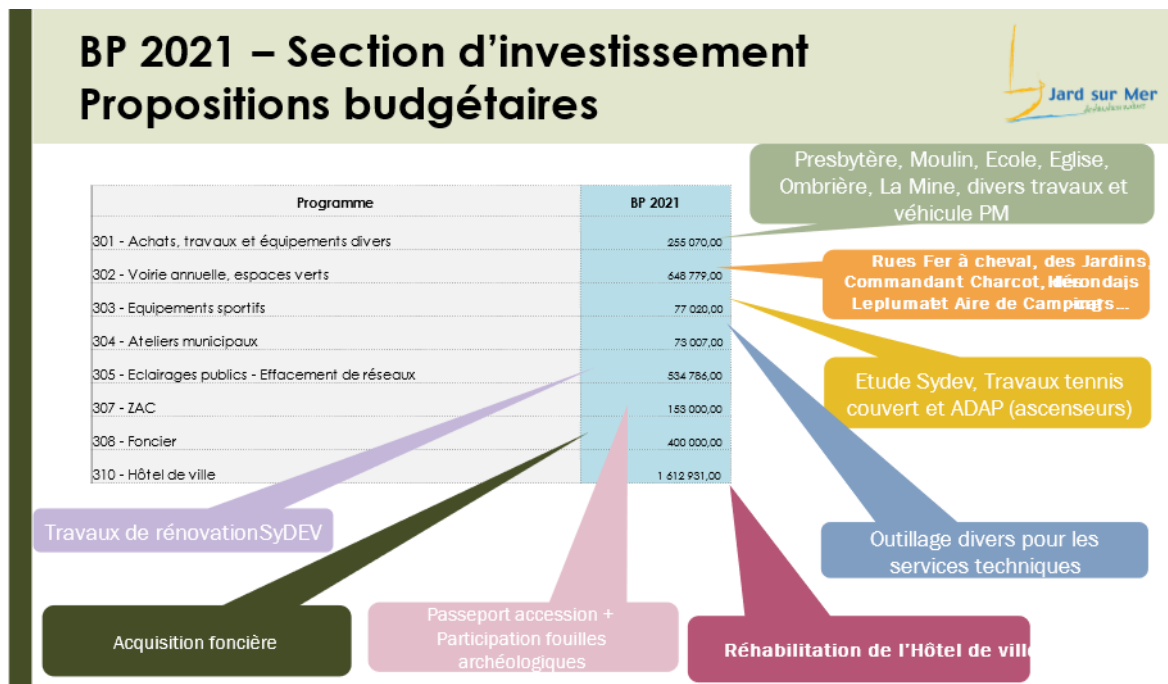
BP 2021 – Section d'investissement
Propositions budgétaires

Jard sur Mer

| Programme | BP 2021 |
|---|---|
| 301 - Achats, travaux et équipements divers | 255 070,00 |
| 302 - Voirie annuelle, espaces verts | 648 779,00 |
| 303 - Equipements sportifs | 77 020,00 |
| 304 - Ateliers municipaux | 73 007,00 |
| 305 - Eclairages publics - Effacement de réseaux | 534 786,00 |
| 307 - ZAC | 153 000,00 |
| 308 - Foncier | 400 000,00 |
| 310 - Hôtel de ville | 1 612 931,00 |

Presbytère, Moulin, Ecole, Eglise, Ombrière, La Mine, divers travaux et véhicule PM

Rues Fer à cheval, des Jardins Commandant Charcot, Hérondais Leplumat Aire de Camping ...

Etude Sydev, Travaux tennis couvert et ADAP (ascenseurs)

Outillage divers pour les services techniques

Travaux de rénovationSyDEV

Acquisition foncière

Passeport accession + Participation fouilles archéologiques

Réhabilitation de l'Hôtel de ville